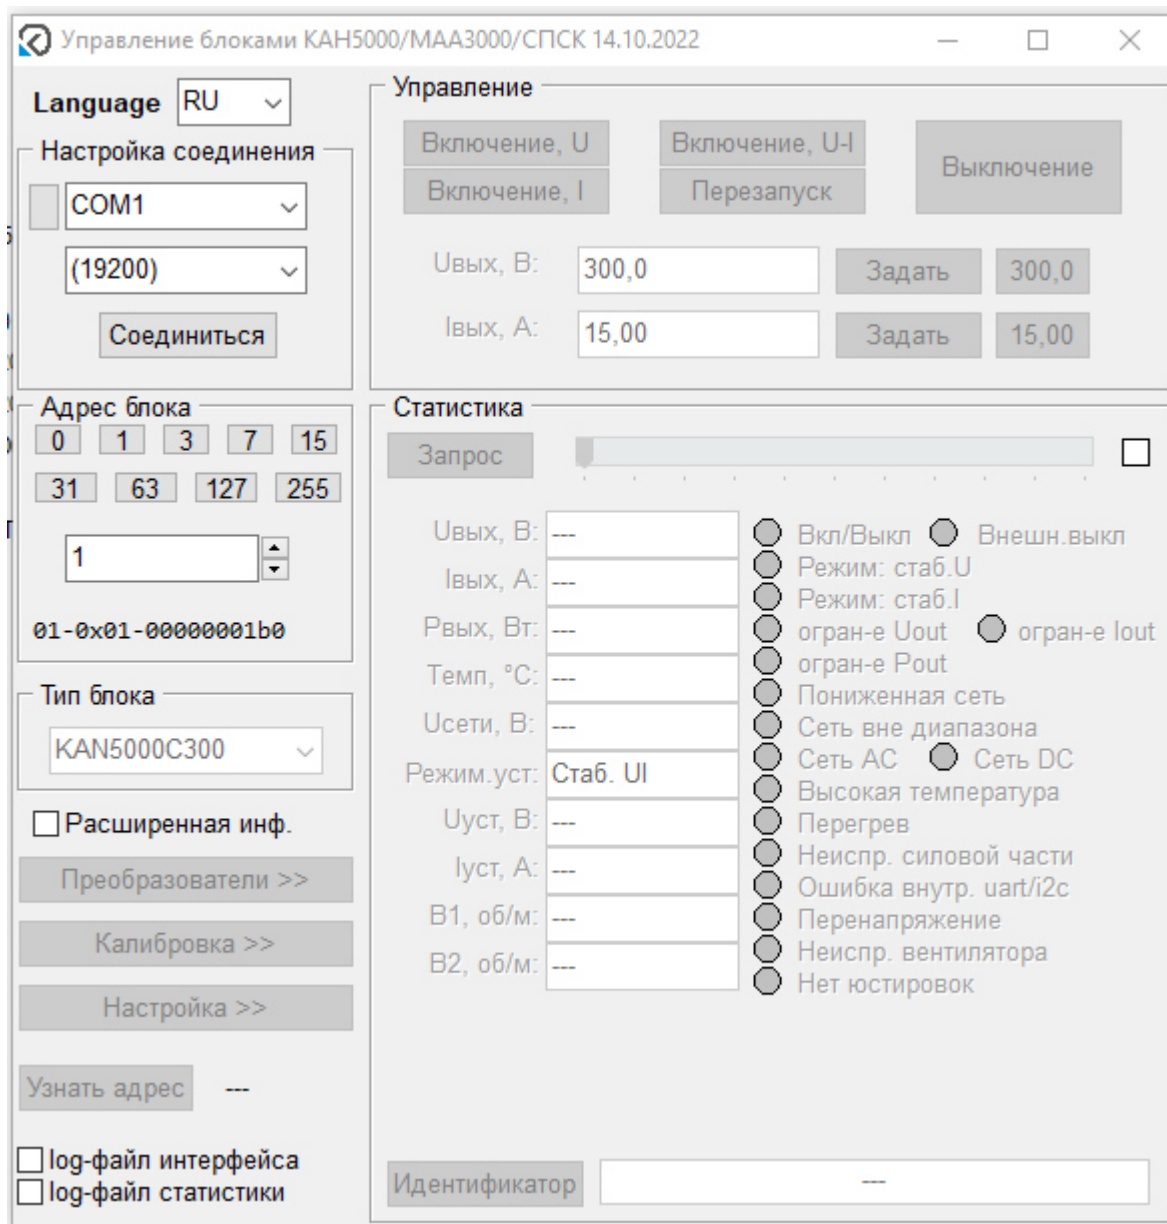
Управление блоками КАН5000/МАА3000/СПСК 14.10.2022

Language RU

Настройка соединения
COM1
(19200)
Соединиться

Адрес блока
0 1 3 7 15
31 63 127 255
1
01-0x01-00000001b0

Тип блока
KAN5000C300

Расширенная инф.

Преобразователи >>
Калибровка >>
Настройка >>

Узнать адрес ---

log-файл интерфейса
log-файл статистики

Управление
Включение, U
Включение, I
Включение, U-I
Перезапуск
Выключение

Uвых, В: 300,0 Задать 300,0
Iвых, А: 15,00 Задать 15,00

Статистика
Запрос

| | |
|---|---|
| Uвых, В: | --- |
| Iвых, А: | --- |
| Рвых, Вт: | --- |
| Темп, °С: | --- |
| Uсети, В: | --- |
| Режим.уст: | Стаб. UI |
| Uуст, В: | --- |
| Iуст, А: | --- |
| В1, об/м: | --- |
| В2, об/м: | --- |

Вкл/Выкл
Внешн.выкл
Режим: стаб.U
Режим: стаб.I
огран-е Uout
огран-е Iout
огран-е Pout
Пониженная сеть
Сеть вне диапазона
Сеть AC
Сеть DC
Высокая температура
Перегрев
Неиспр. силовой части
Ошибка внутр. uart/i2c
Перенапряжение
Неиспр. вентилятора
Нет юстировок

Идентификатор ---